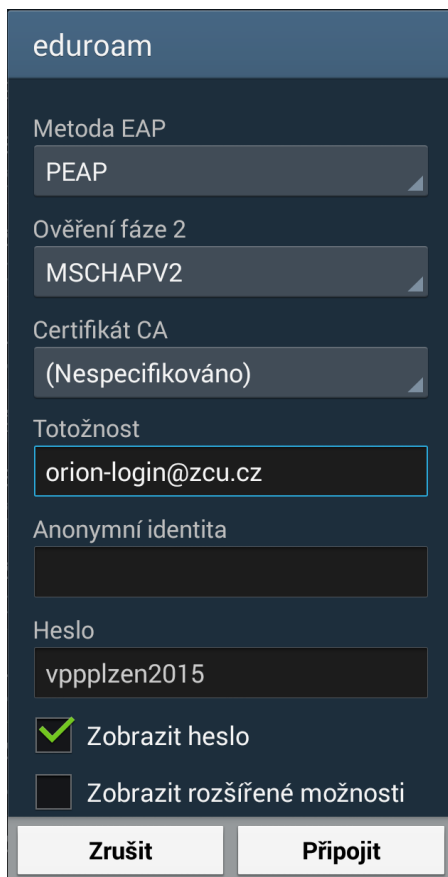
eduroam

Metoda EAP

PEAP

Ověření fáze 2

MSCHAPV2

Certifikát CA

(Nespecifikováno)

Totožnost

orion-login@zcu.cz

Anonymní identita

Heslo

vppplzen2015

Zobrazit heslo

Zobrazit rozšířené možnosti

Zrušit

Připojit